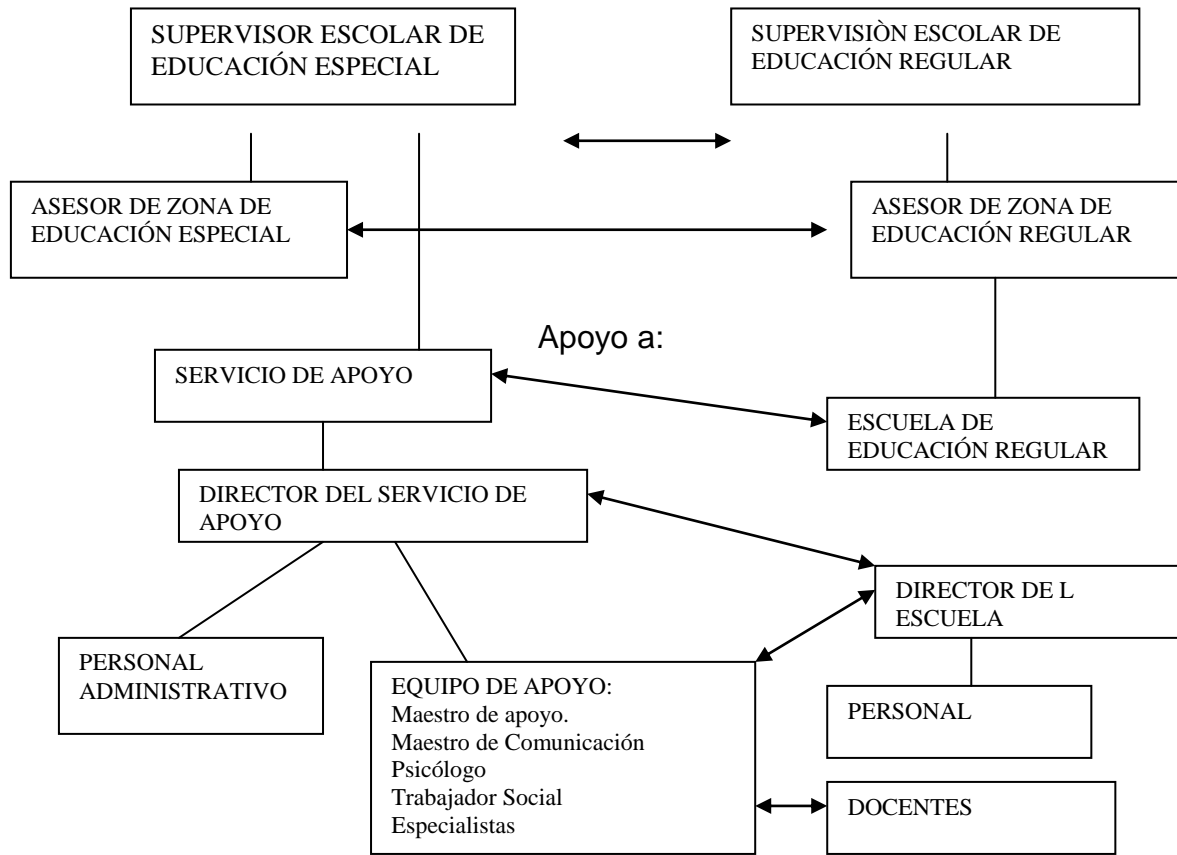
SUPERVISOR ESCOLAR DE EDUCACIÓN ESPECIAL

SUPERVISIÒN ESCOLAR DE EDUCACIÓN REGULAR

ASESOR DE ZONA DE EDUCACIÓN ESPECIAL

ASESOR DE ZONA DE EDUCACIÓN REGULAR

Apoyo a:

SERVICIO DE APOYO

ESCUELA DE EDUCACIÓN REGULAR

DIRECTOR DEL SERVICIO DE APOYO

DIRECTOR DE L ESCUELA

PERSONAL ADMINISTRATIVO

EQUIPO DE APOYO:
Maestro de apoyo.
Maestro de Comunicación
Psicólogo
Trabajador Social
Especialistas

PERSONAL

DOCENTES